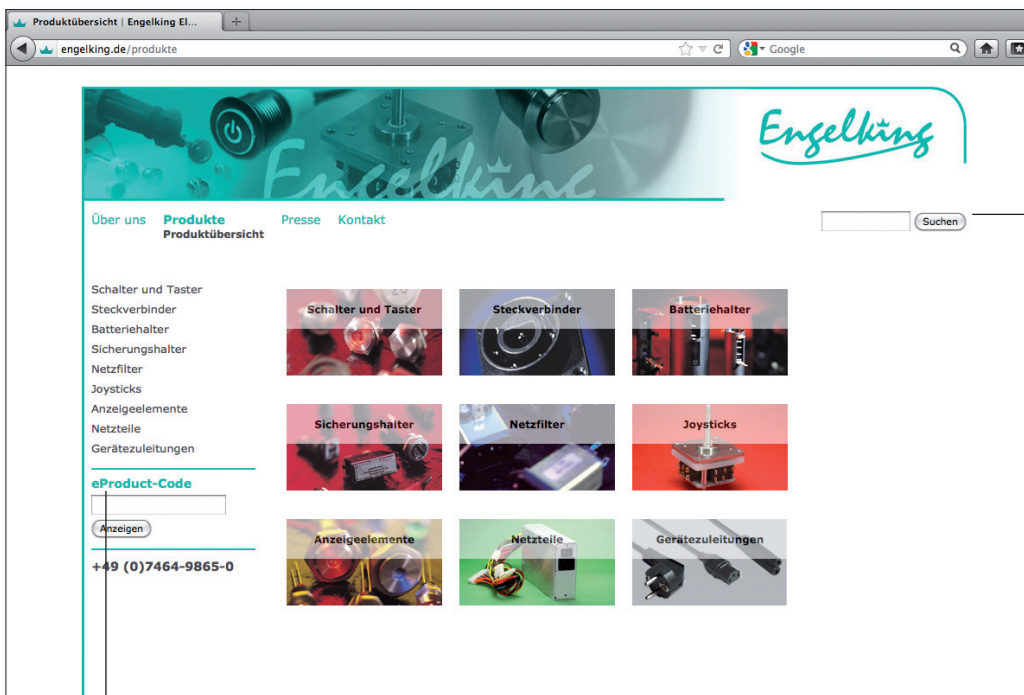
Produktübersicht | Engelking El...
+
engelking.de/produkte
Google

Engelking
Engelking

Über uns
Produkte
Produktübersicht
Presse
Kontakt
Suchen

Schalter und Taster
Steckverbinder
Batteriehalter
Sicherungshalter
Netzfilter
Joysticks
Anzeigeelemente
Netzteile
Gerätezuleitungen

eProduct-Code
Anzeigen

+49 (0)7464-9865-0

Schalter und Taster
Steckverbinder
Batteriehalter
Sicherungshalter
Netzfilter
Joysticks
Anzeigeelemente
Netzteile
Gerätezuleitungen